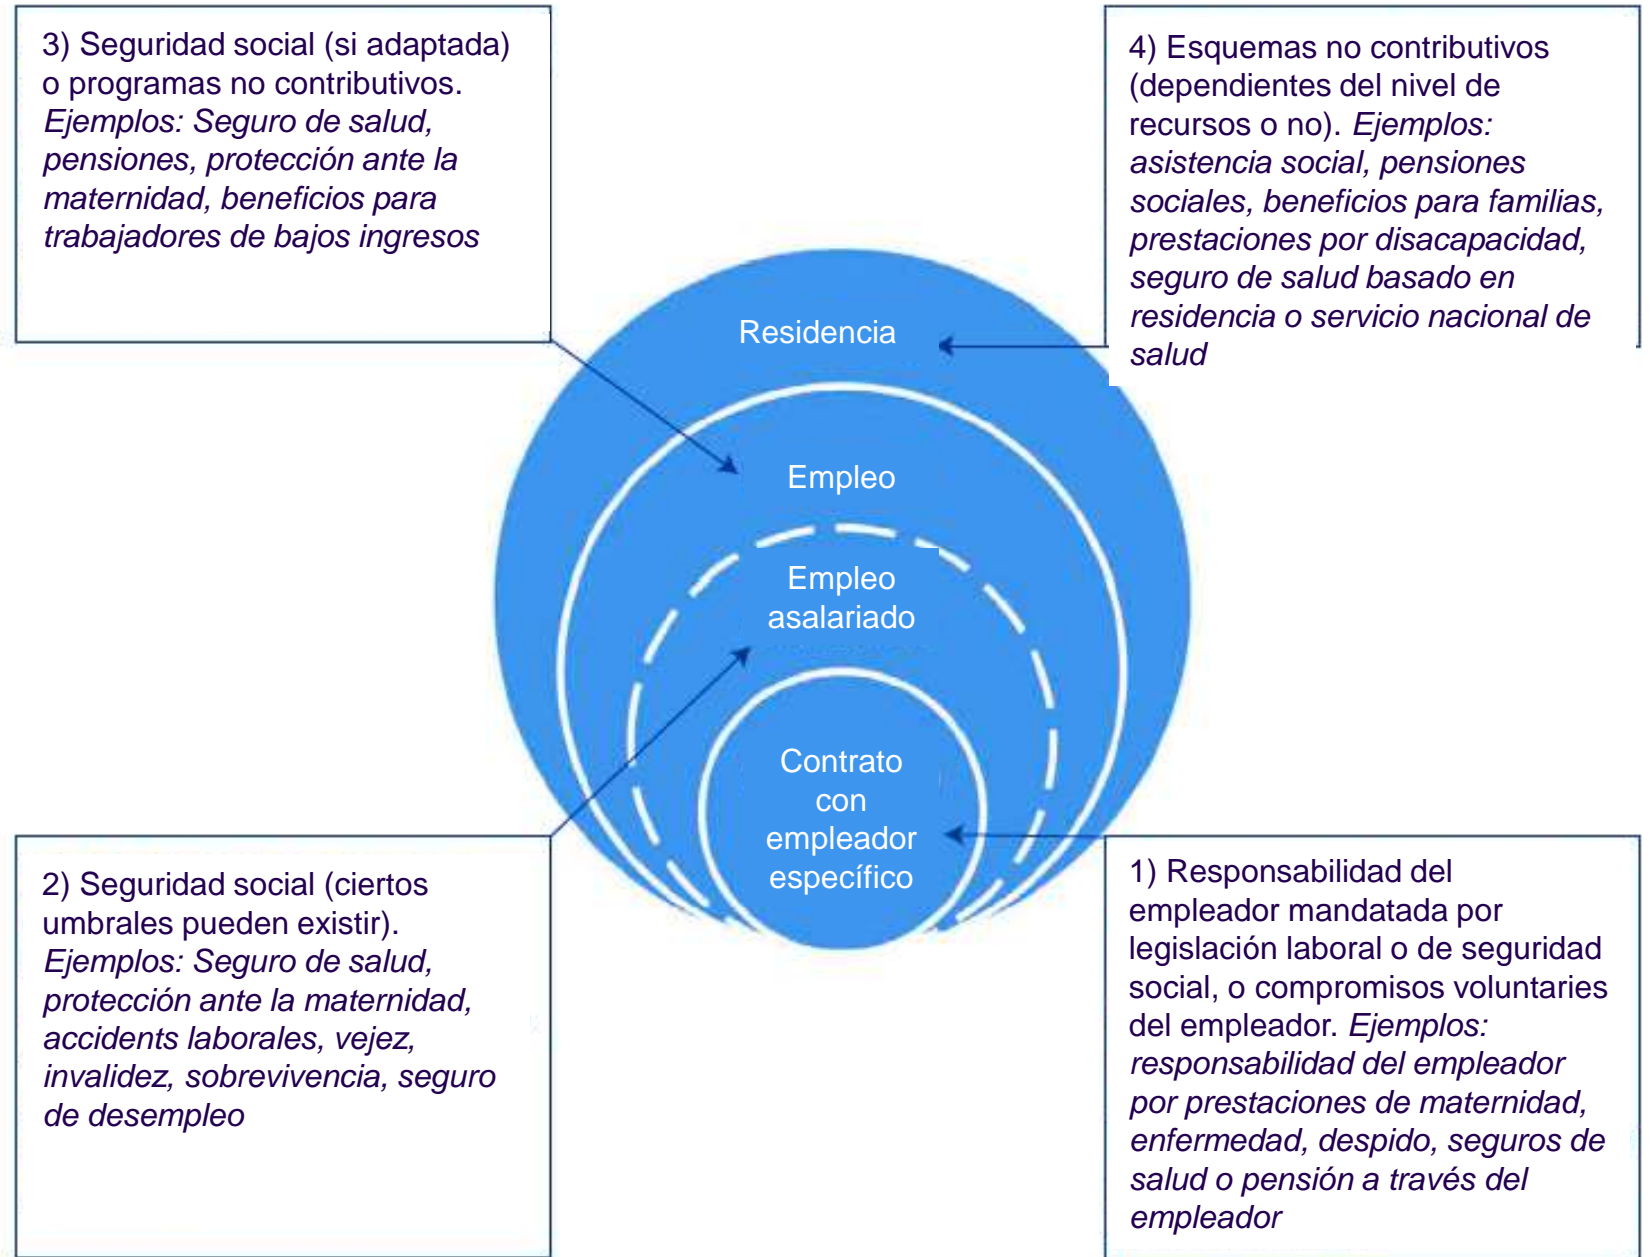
3) Seguridad social (si adaptada) o programas no contributivos. Ejemplos: Seguro de salud, pensiones, protección ante la maternidad, beneficios para trabajadores de bajos ingresos

4) Esquemas no contributivos (dependientes del nivel de recursos o no). Ejemplos: asistencia social, pensiones sociales, beneficios para familias, prestaciones por disacapacidad, seguro de salud basado en residencia o servicio nacional de salud

Residencia

Empleo

Empleo asalariado

Contrato con empleador específico

2) Seguridad social (ciertos umbrales pueden existir). Ejemplos: Seguro de salud, protección ante la maternidad, accidents laborales, vejez, invalidez, sobrevivencia, seguro de desempleo

1) Responsabilidad del empleador mandatada por legislación laboral o de seguridad social, o compromisos voluntaries del empleador. Ejemplos: responsabilidad del empleador por prestaciones de maternidad, enfermedad, despido, seguros de salud o pensión a través del empleador